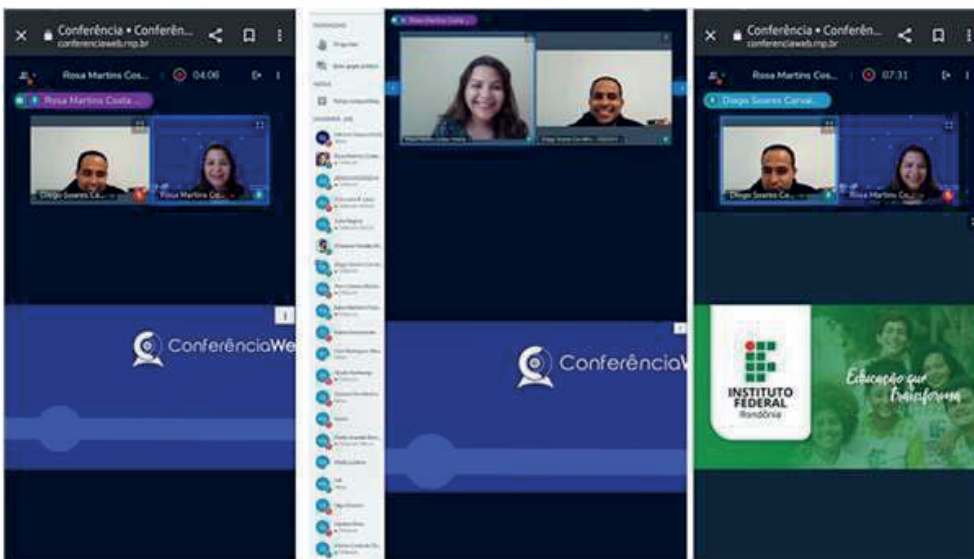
Conferência • Conferên...
conferenciaweb.rnp.br

Rosa Martins Cos...
04:06

Rosa Martins Costa ...

Diego Soares Ca...
Rosa Martins Co...

ConferênciaWeb

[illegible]
Perguntas
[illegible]
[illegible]
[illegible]
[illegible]

Rosa Martins Costa ...

ConferênciaW

Conferência • Conferên...
conferenciaweb.rnp.br

Rosa Martins Cos...
07:31

Diego Soares Carval...

Diego Soares Ca...
Rosa Martins Co...

INSTITUTO FEDERAL
Rondônia

Educação que transforma